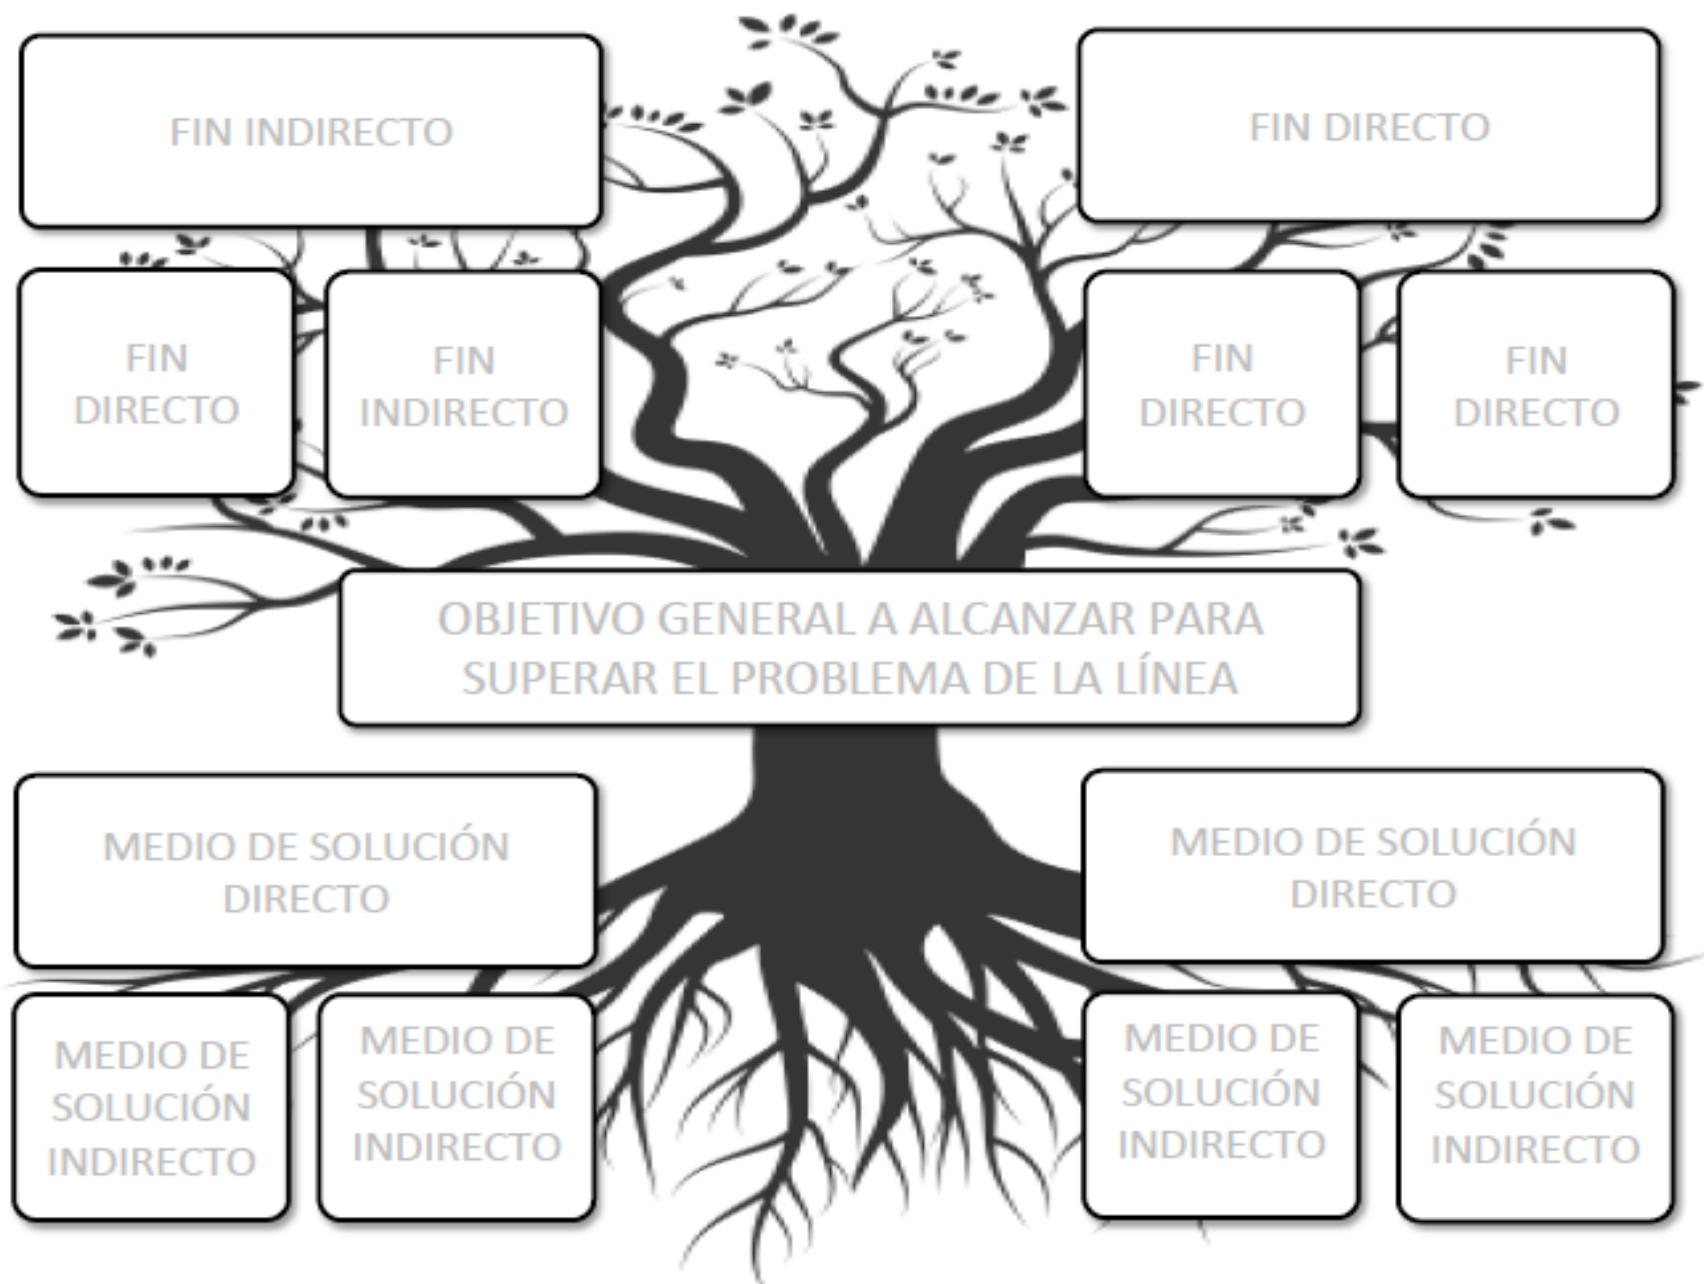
FIN INDIRECTO

FIN DIRECTO

FIN DIRECTO

FIN INDIRECTO

FIN DIRECTO

FIN DIRECTO

OBJETIVO GENERAL A ALCANZAR PARA SUPERAR EL PROBLEMA DE LA LÍNEA

MEDIO DE SOLUCIÓN DIRECTO

MEDIO DE SOLUCIÓN DIRECTO

MEDIO DE SOLUCIÓN INDIRECTO

MEDIO DE SOLUCIÓN INDIRECTO

MEDIO DE SOLUCIÓN INDIRECTO

MEDIO DE SOLUCIÓN INDIRECTO